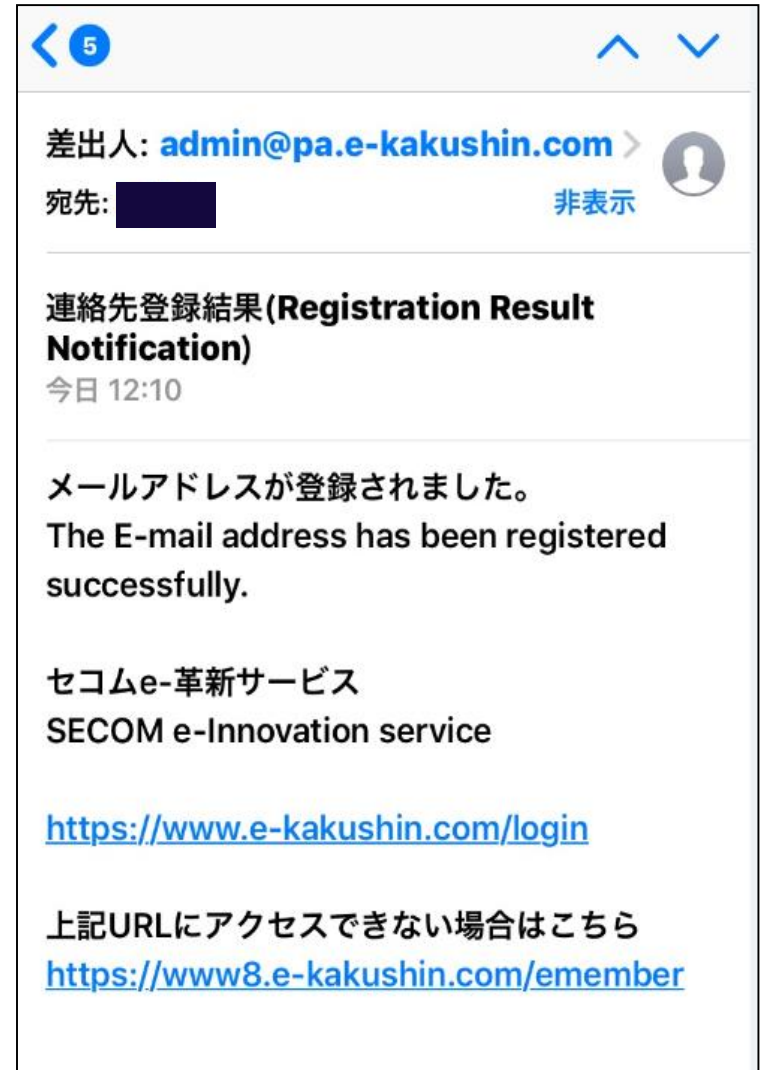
5

差出人: admin@pa.e-kakushin.com
宛先:
非表示

連絡先登録結果(Registration Result Notification)
今日 12:10

メールアドレスが登録されました。
The E-mail address has been registered successfully.

セコムe-革新サービス
SECOM e-Innovation service

https://www.e-kakushin.com/login

上記URLにアクセスできない場合はこちら
https://www8.e-kakushin.com/emember